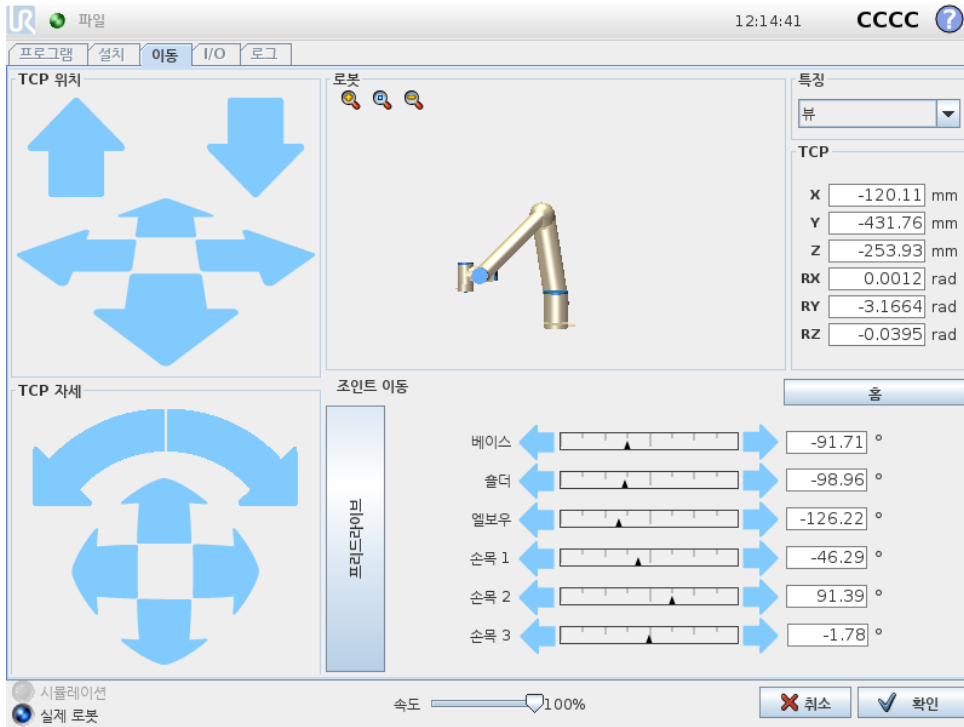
파일

12:14:41 CCCC ?

프로그램 | 설치 | 이동 | I/O | 로그

TCP 위치

로봇

특징

뷰

TCP

| X | -120.11 | mm |
|---|---|---|
| Y | -431.76 | mm |
| Z | -253.93 | mm |
| RX | 0.0012 | rad |
| RY | -3.1664 | rad |
| RZ | -0.0395 | rad |

TCP 자세

조인트 이동

홈

프리드라이브

| 베이스 | -91.71 | ° |
|---|---|---|
| 숄더 | -98.96 | ° |
| 엘보우 | -126.22 | ° |
| 손목 1 | -46.29 | ° |
| 손목 2 | 91.39 | ° |
| 손목 3 | -1.78 | ° |

시뮬레이션
실제 로봇

속도 100%

취소 확인